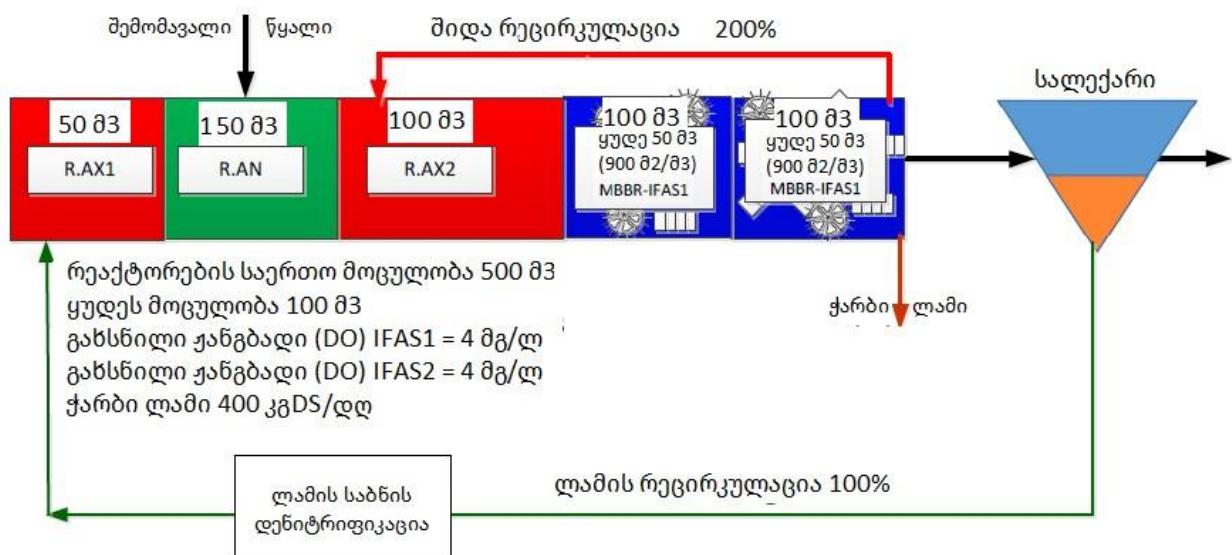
შემომავალი წყალი

შიდა რეცირკულაცია 200%

სალექარი

50 მ3

R.AX1

150 მ3

R.AN

100 მ3

R.AX2

100 მ3

ყუდე 50 მ3 (900 მ2/მ3)

MBBR-IFAS1

100 მ3

ყუდე 50 მ3 (900 მ2/მ3)

MBBR-IFAS1

რეაქტორების საერთო მოცულობა 500 მ3
ყუდეს მოცულობა 100 მ3
გახსნილი ჟანგბადი (DO) IFAS1 = 4 მგ/ლ
გახსნილი ჟანგბადი (DO) IFAS2 = 4 მგ/ლ
ჭარბი ლამი 400 კგDS/დღ

ჭარბი ლამი

ლამის რეცირკულაცია 100%

ლამის საბნის დენიტრიფიკაცია